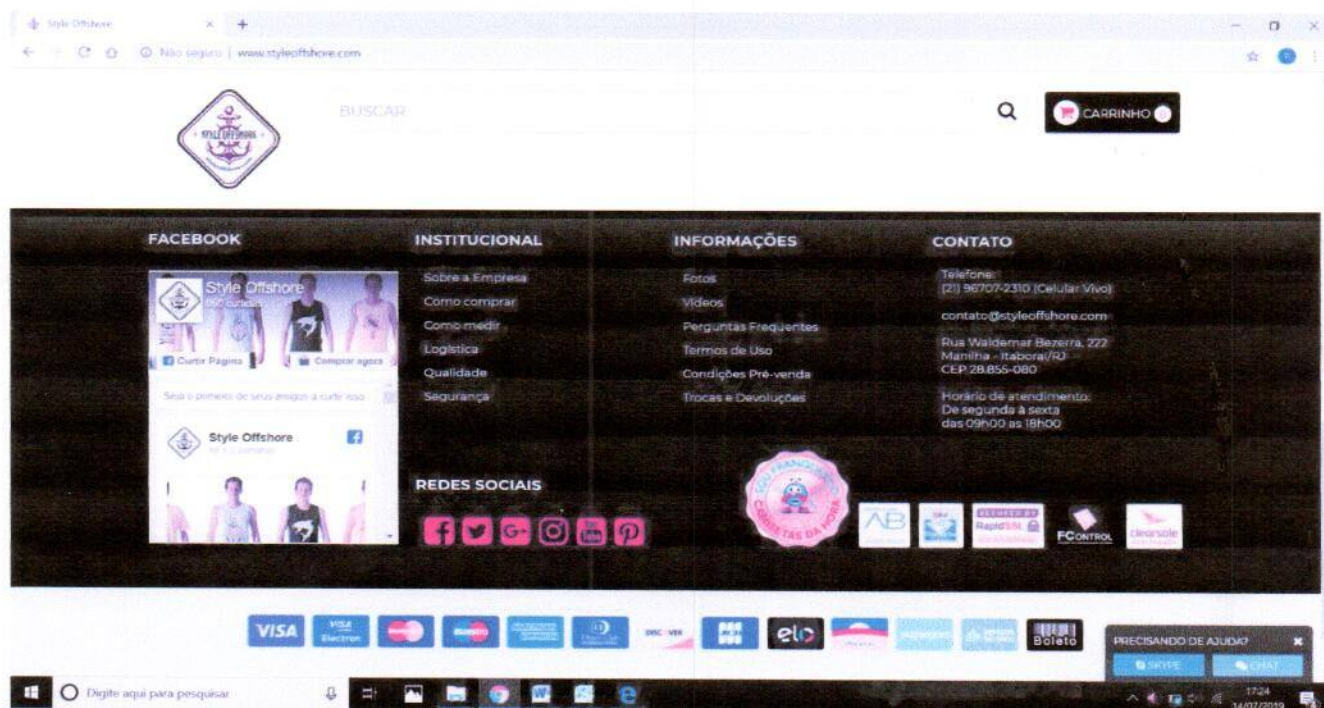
Style Offshore
Não seguro | www.styleoffshore.com

STYLE OFFSHORE

BUSCAR

CARRINHO

FACEBOOK

Style Offshore
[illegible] curtidas
Curtir Página
Comprar agora
Seja o primeiro de seus amigos a curtir isso
Style Offshore

INSTITUCIONAL

Sobre a Empresa
Como comprar
Como medir
Logística
Qualidade
Segurança

REDES SOCIAIS

INFORMAÇÕES

Fotos
Vídeos
Perguntas Frequentes
Termos de Uso
Condições Pré-venda
Trocas e Devoluções

CONTATO

Telefone:
(21) 96707-2310 (Celular Vivo)

contato@styleoffshore.com

Rua Waldemar Bezerra, 222
Manilha - Itaboraí/RJ
CEP 28.855-080

Horário de atendimento:
De segunda à sexta
das 09h00 às 18h00

SOU FRANQUEADO CAMISETAS DA HORA

AB

SECURED BY RapidSSL

FCONTROL

clearsale

VISA
VISA Electron
DISCOVER
elo
Boleto

PRECISANDO DE AJUDA?
SKYPE
CHAT

Digite aqui para pesquisar

17:24
14/07/2019